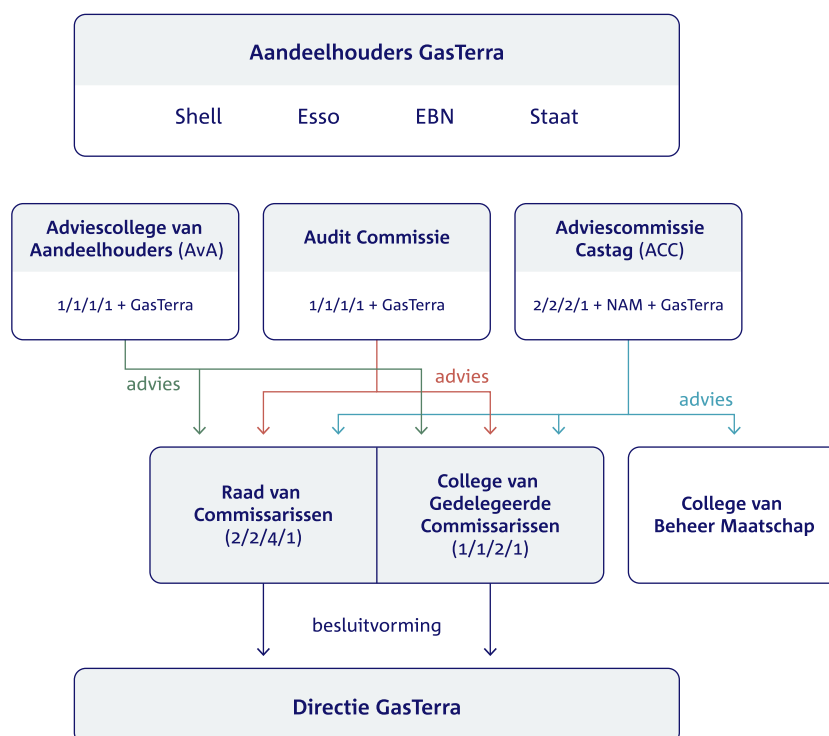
Aandeelhouders GasTerra

Shell Esso EBN Staat

Adviescollege van Aandeelhouders (AvA)

1/1/1/1 + GasTerra

Audit Commissie

1/1/1/1 + GasTerra

Adviescommissie Castag (ACC)

2/2/2/1 + NAM + GasTerra

advies

advies

advies

Raad van Commissarissen (2/2/4/1)

College van Gedelegeerde Commissarissen (1/1/2/1)

College van Beheer Maatschap

besluitvorming

Directie GasTerra